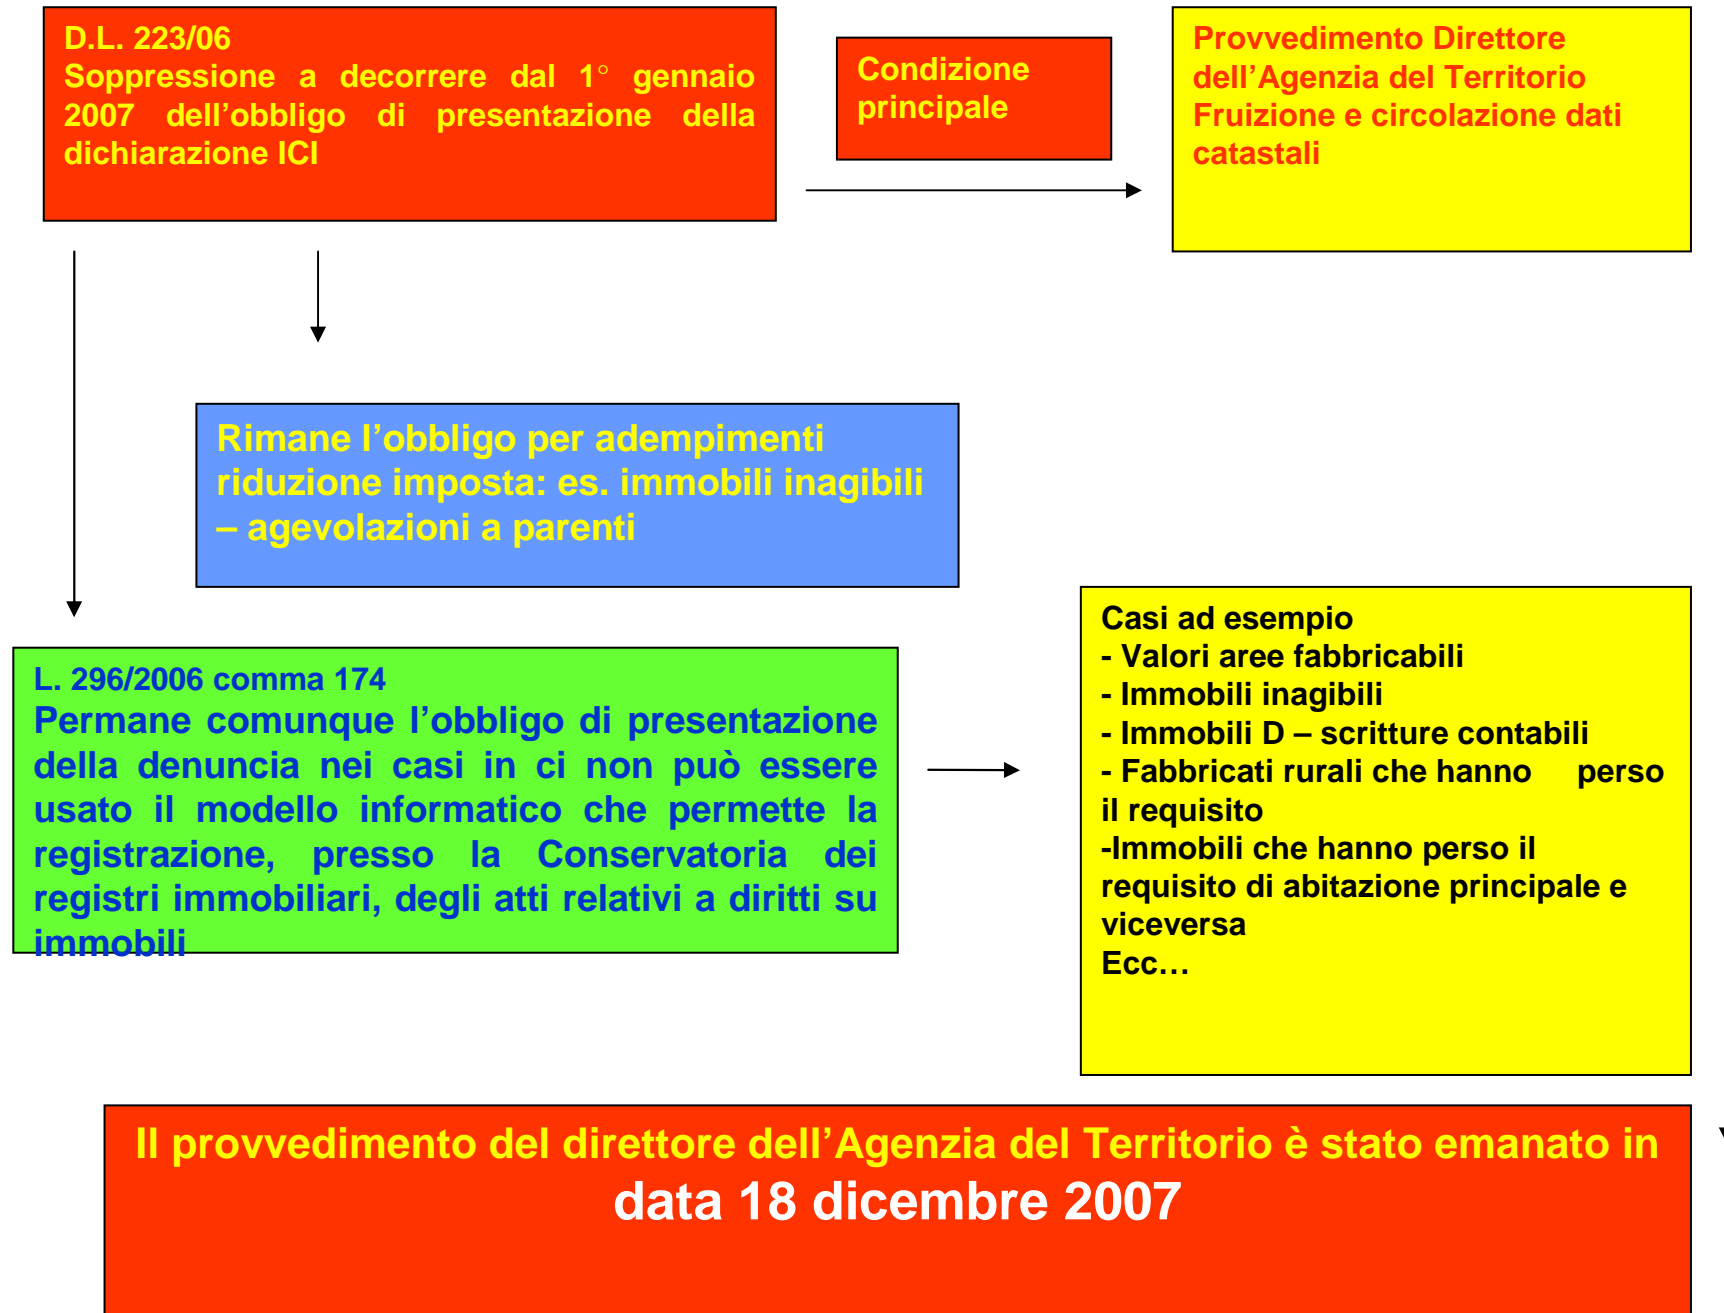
D.L. 223/06
Soppressione a decorrere dal 1° gennaio 2007 dell’obbligo di presentazione della dichiarazione ICI

Condizione principale

Provvedimento Direttore dell’Agenzia del Territorio
Fruizione e circolazione dati catastali

Rimane l’obbligo per adempimenti riduzione imposta: es. immobili inagibili – agevolazioni a parenti

L. 296/2006 comma 174
Permane comunque l’obbligo di presentazione della denuncia nei casi in ci non può essere usato il modello informatico che permette la registrazione, presso la Conservatoria dei registri immobiliari, degli atti relativi a diritti su immobili

Casi ad esempio
- Valori aree fabbricabili
- Immobili inagibili
- Immobili D – scritture contabili
- Fabbricati rurali che hanno perso il requisito
-Immobili che hanno perso il requisito di abitazione principale e viceversa
Ecc…

Il provvedimento del direttore dell’Agenzia del Territorio è stato emanato in data 18 dicembre 2007